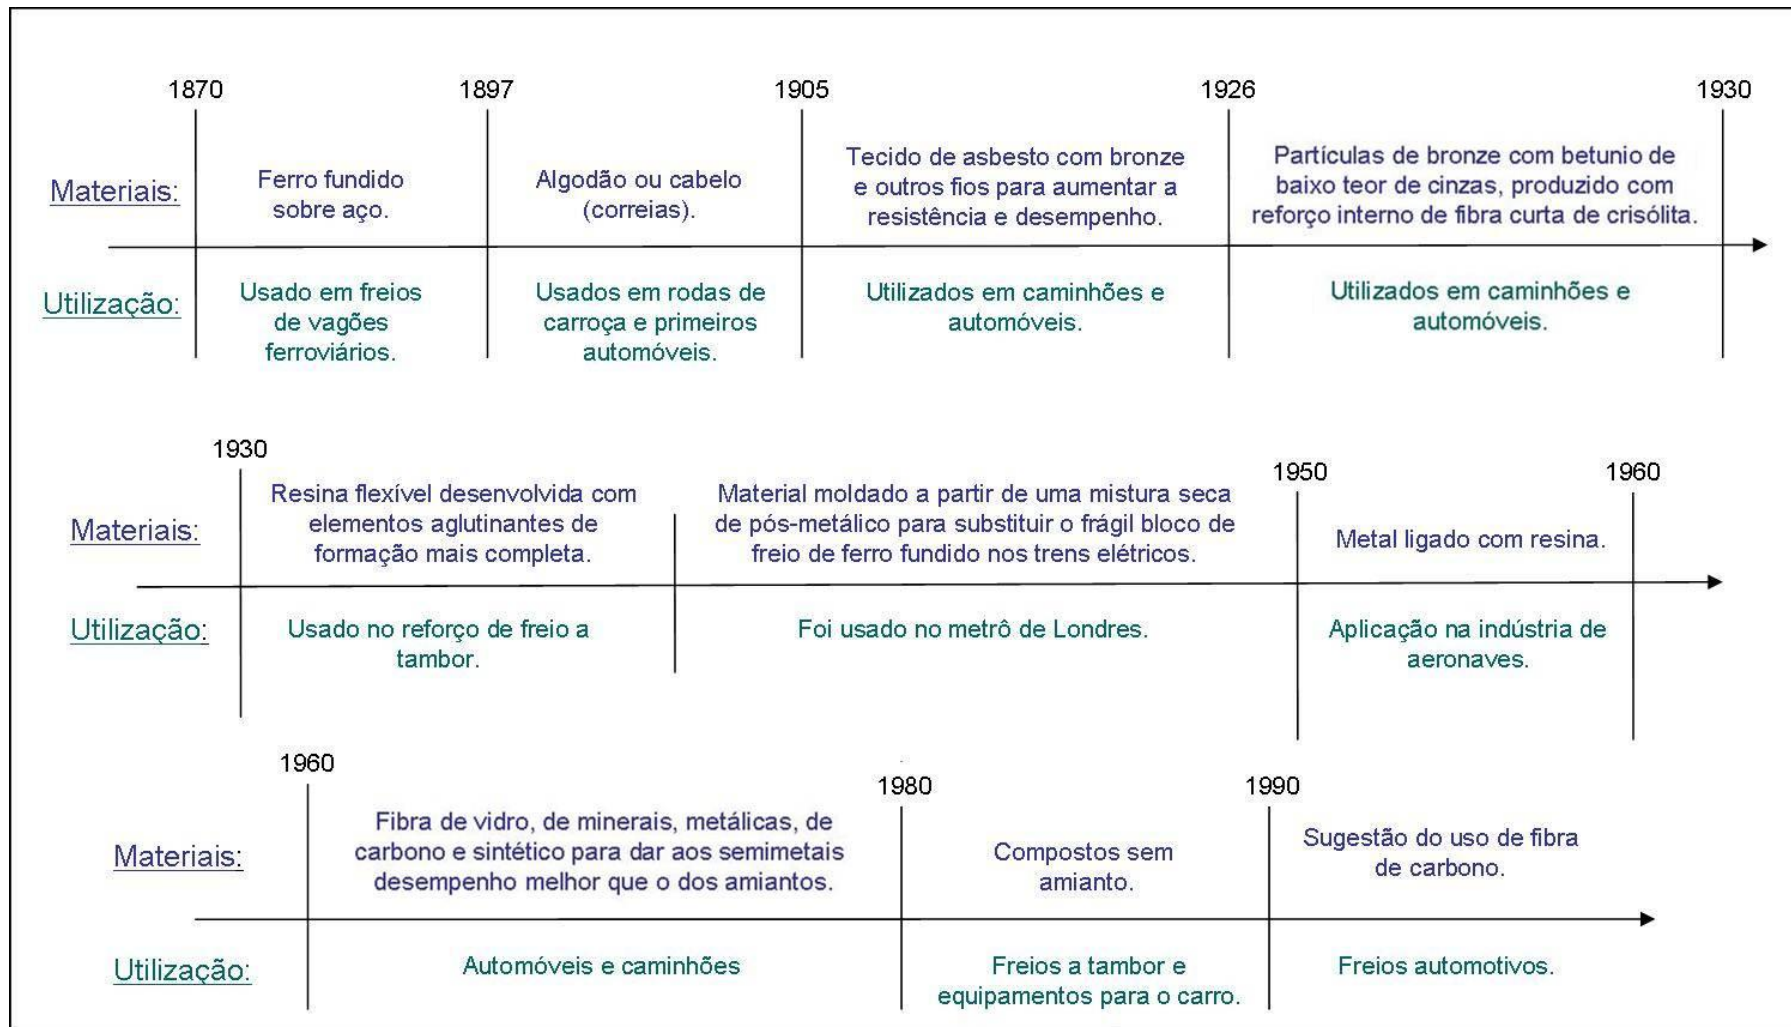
1870 1897 1905 1926 1930

Materiais:

Ferro fundido sobre aço.

Algodão ou cabelo (correias).

Tecido de asbesto com bronze e outros fios para aumentar a resistência e desempenho.

Partículas de bronze com betunio de baixo teor de cinzas, produzido com reforço interno de fibra curta de crisólita.

Utilização:

Usado em freios de vagões ferroviários.

Usados em rodas de carroça e primeiros automóveis.

Utilizados em caminhões e automóveis.

Utilizados em caminhões e automóveis.

1930 1950 1960

Materiais:

Resina flexível desenvolvida com elementos aglutinantes de formação mais completa.

Material moldado a partir de uma mistura seca de pós-metálico para substituir o frágil bloco de freio de ferro fundido nos trens elétricos.

Metal ligado com resina.

Utilização:

Usado no reforço de freio a tambor.

Foi usado no metrô de Londres.

Aplicação na indústria de aeronaves.

1960 1980 1990

Materiais:

Fibra de vidro, de minerais, metálicas, de carbono e sintético para dar aos semimetais desempenho melhor que o dos amiantos.

Compostos sem amianto.

Sugestão do uso de fibra de carbono.

Utilização:

Automóveis e caminhões

Freios a tambor e equipamentos para o carro.

Freios automotivos.